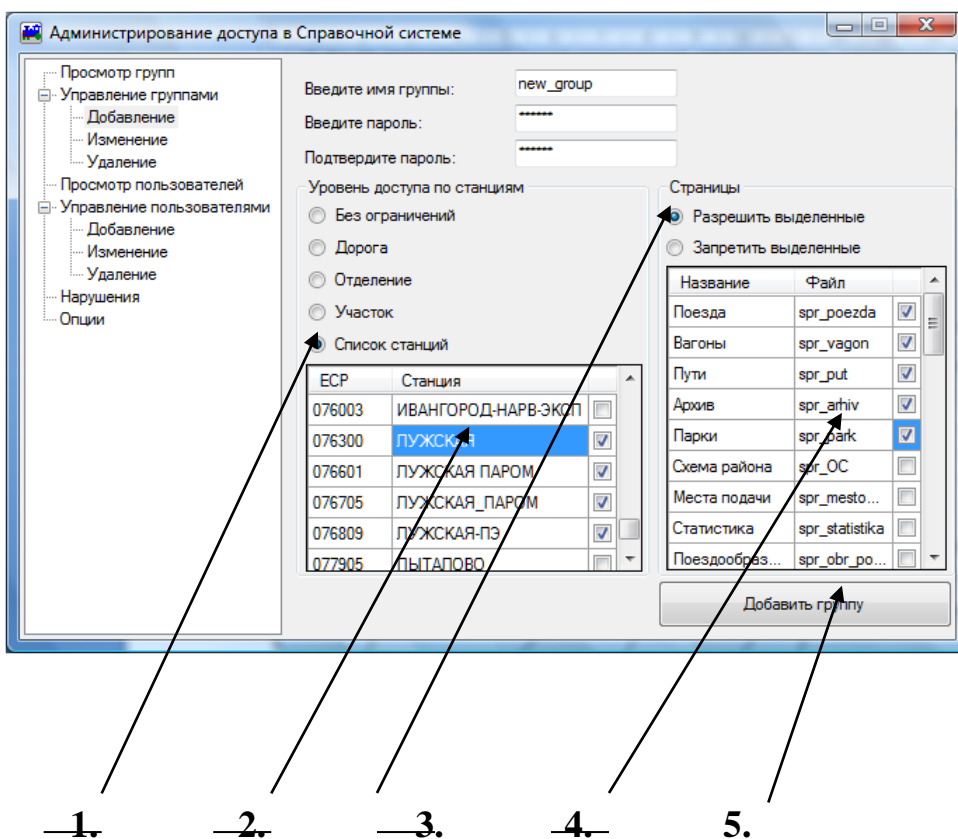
Администрирование доступа в Справочной системе

Просмотр групп
Управление группами
Добавление
Изменение
Удаление
Просмотр пользователей
Управление пользователями
Добавление
Изменение
Удаление
Нарушения
Опции

Введите имя группы: new_group
Введите пароль: ******
Подтвердите пароль: ******

Уровень доступа по станциям
Без ограничений
Дорога
Отделение
Участок
Список станций

| ЕСР | Станция | |
|---|---|---|
| 076003 | ИВАНГОРОД-НАРВ-ЭКСП | ☐ |
| 076300 | ЛУЖСКАЯ | ☑ |
| 076601 | ЛУЖСКАЯ ПАРОМ | ☑ |
| 076705 | ЛУЖСКАЯ_ПАРОМ | ☑ |
| 076809 | ЛУЖСКАЯ-ПЭ | ☑ |
| 077905 | ПЫТАЛОВО | ☐ |

Страницы
Разрешить выделенные
Запретить выделенные

| Название | Файл | |
|---|---|---|
| Поезда | spr_poezda | ☑ |
| Вагоны | spr_vagon | ☑ |
| Пути | spr_put | ☑ |
| Архив | spr_arhiv | ☑ |
| Парки | spr_park | ☑ |
| Схема района | spr_OC | ☐ |
| Места подачи | spr_mesto... | ☐ |
| Статистика | spr_statistika | ☐ |
| Поездообраз... | spr_obr_po... | ☐ |

Добавить группу

1. 2. 3. 4. 5.